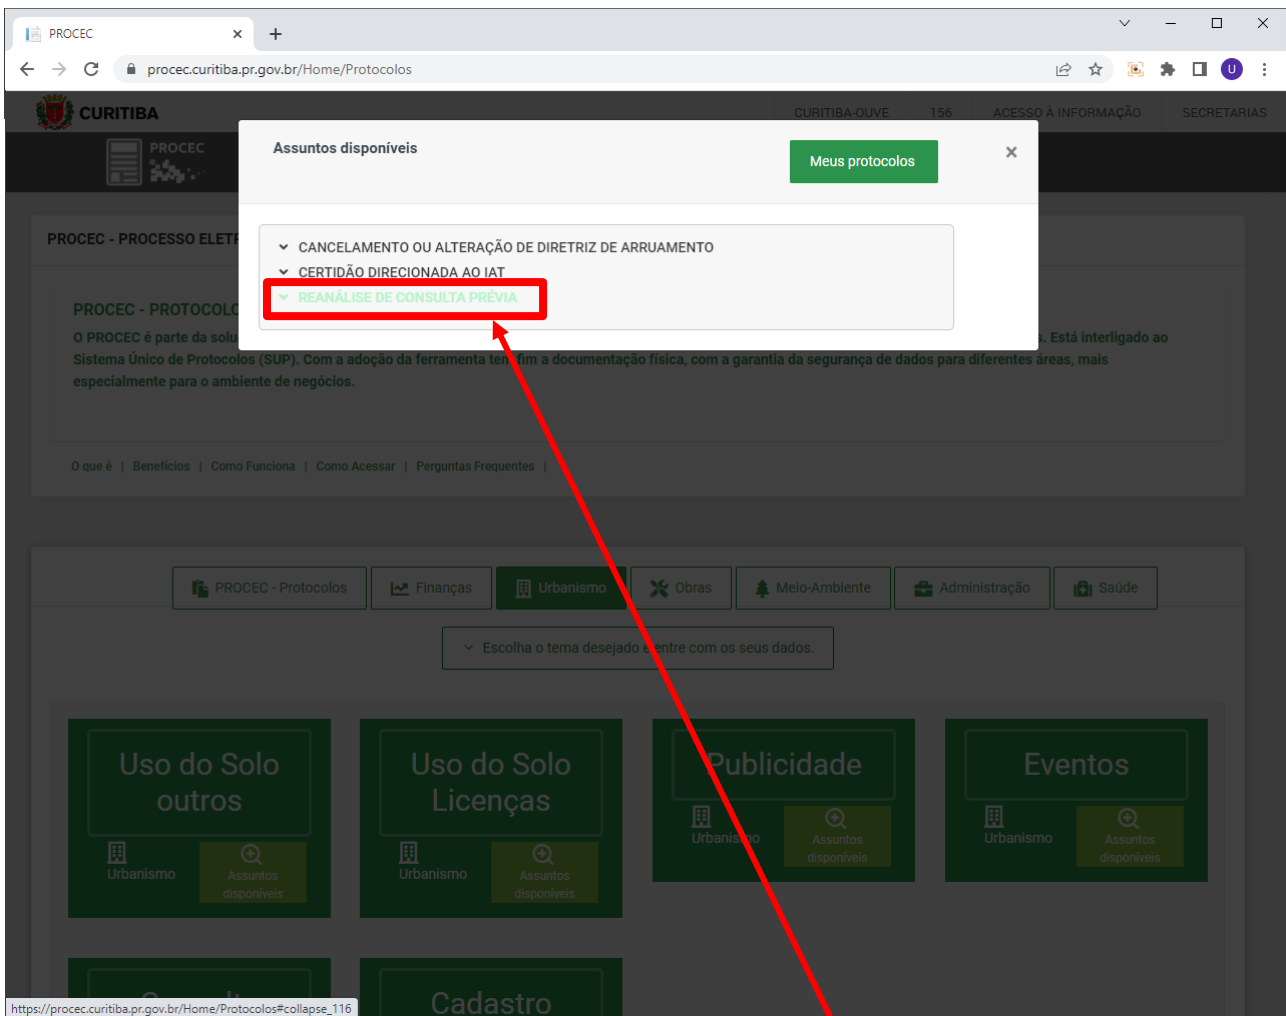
PROCEC

procec.curitiba.pr.gov.br/Home/Protocolos

CURITIBA

CURITIBA-OUVE | 156 | ACESSO À INFORMAÇÃO | SECRETARIAS

PROCEC

Assuntos disponíveis

Meus protocolos

×

CANCELAMENTO OU ALTERAÇÃO DE DIRETRIZ DE ARRUAMENTO

CERTIDÃO DIRECIONADA AO IAT

REANÁLISE DE CONSULTA PRÉVIA

PROCEC - PROCESSO ELET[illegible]

PROCEC - PROTOCOLO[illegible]

O PROCEC é parte da solu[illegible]. Está interligado ao Sistema Único de Protocolos (SUP). Com a adoção da ferramenta ten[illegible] fim a documentação física, com a garantia da segurança de dados para diferentes áreas, mais especialmente para o ambiente de negócios.

O que é | Benefícios | Como Funciona | Como Acessar | Perguntas Frequentes |

PROCEC - Protocolos | Finanças | Urbanismo | Obras | Meio-Ambiente | Administração | Saúde

Escolha o tema desejado e entre com os seus dados.

Uso do Solo outros
Urbanismo
Assuntos disponíveis

Uso do Solo Licenças
Urbanismo
Assuntos disponíveis

Publicidade
Urbanismo
Assuntos disponíveis

Eventos
Urbanismo
Assuntos disponíveis

Cadastro

https://procec.curitiba.pr.gov.br/Home/Protocolos#collapse_116